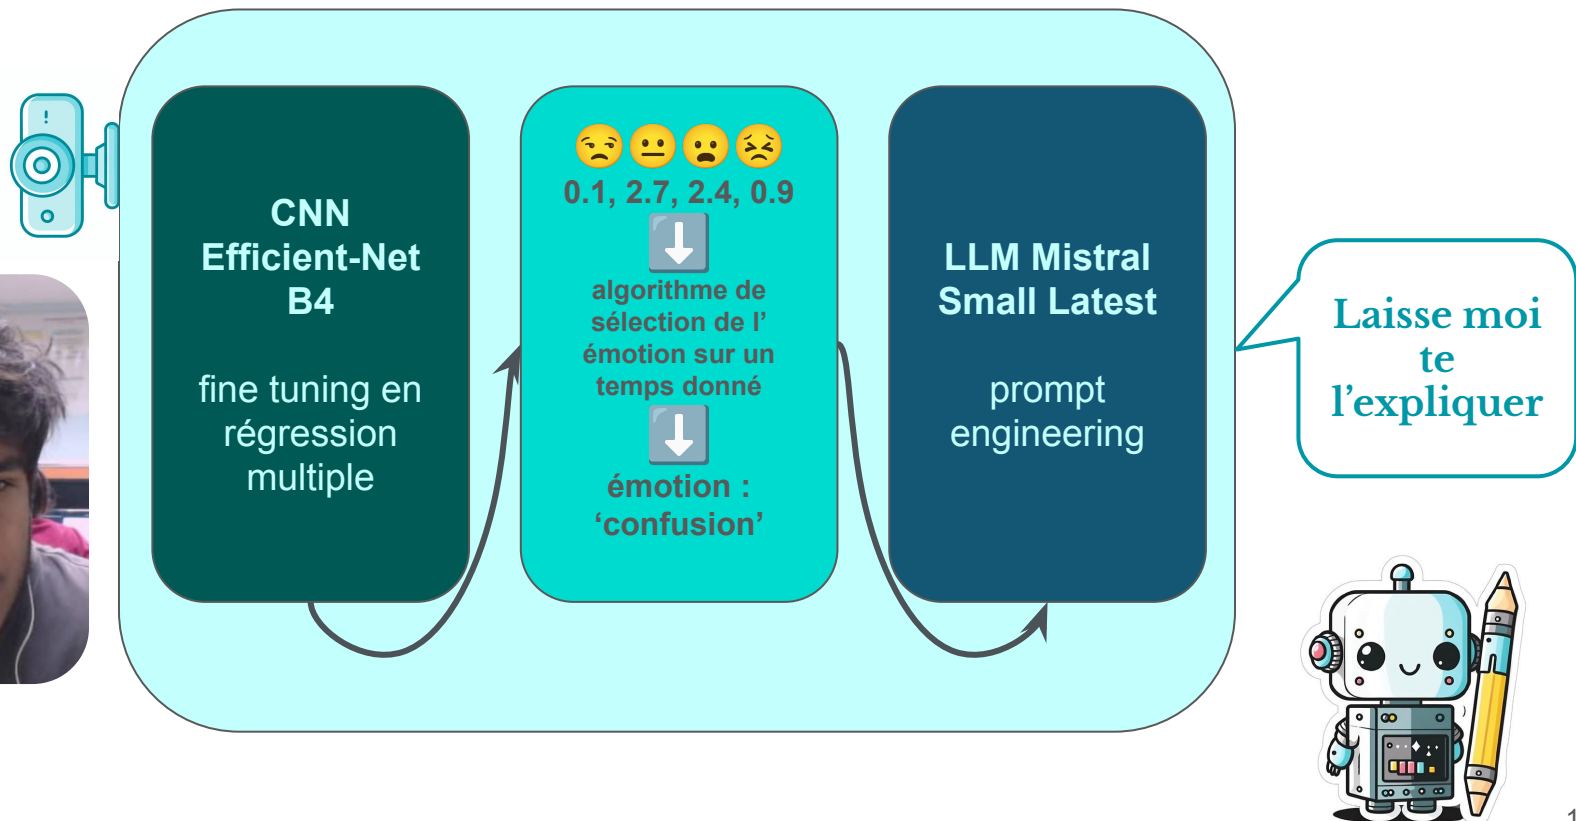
CNN
Efficient-Net
B4

fine tuning en régression multiple

😒😐😦😣
0.1, 2.7, 2.4, 0.9
⬇️
algorithme de sélection de l' émotion sur un temps donné
⬇️
émotion : 'confusion'

LLM Mistral
Small Latest

prompt engineering

Laisse moi te l'expliquer

1